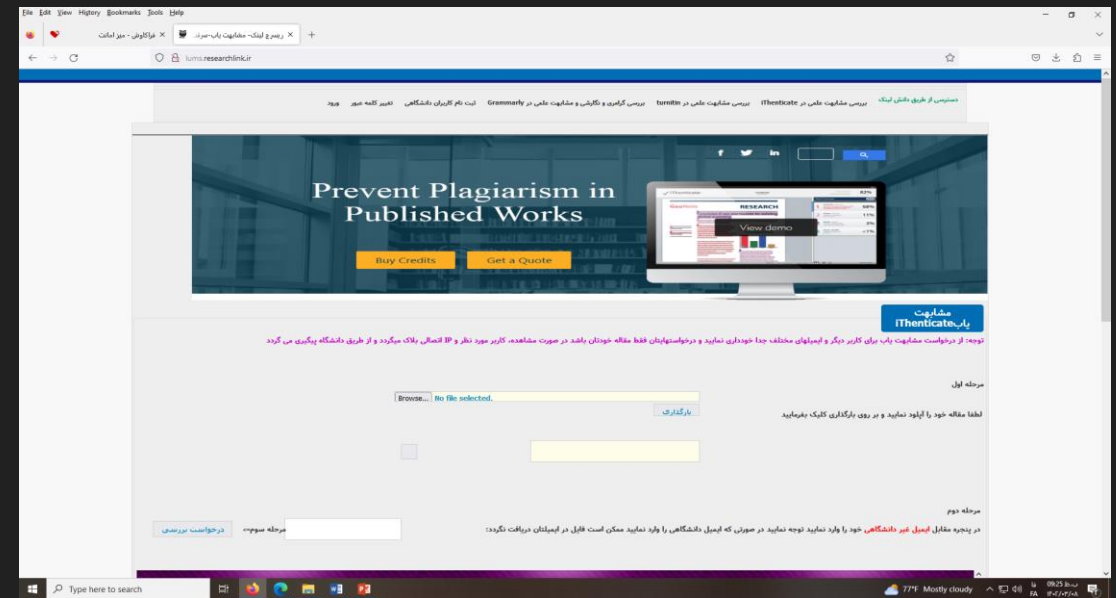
File Edit View History Bookmarks Tools Help

فراکاوش - میز امانت

ریسرچ لینک- مشابهت یاب-سرد...

lums.researchlink.ir

دسترسی از طریق دانش لینک | بررسی مشابهت علمی در iThenticate | بررسی مشابهت علمی در turnitin | بررسی گرامری و نگارشی و مشابهت علمی در Grammarly | ثبت نام کاربران دانشگاهی | تغییر کلمه عبور | ورود

f in

Prevent Plagiarism in Published Works

View demo

Buy Credits Get a Quote

مشابهت یاب iThenticate

توجه: از درخواست مشابهت یاب برای کاربر دیگر و ایمیلهای مختلف جدا خودداری نمایید و درخواستهایتان فقط مقاله خودتان باشد در صورت مشاهده، کاربر مورد نظر و IP اتصالی بلاک میگردد و از طریق دانشگاه پیگیری می گردد

مرحله اول

Browse... No file selected.

بارگذاری

لطفا مقاله خود را آپلود نمایید و بر روی بارگذاری کلیک بفرمایید

مرحله دوم

در پنجره مقابل ایمیل غیر دانشگاهی خود را وارد نمایید توجه نمایید در صورتی که ایمیل دانشگاهی را وارد نمایید ممکن است فایل در ایمیلتان دریافت نگردد:

مرحله سوم--

درخواست بررسی

Type here to search

77°F Mostly cloudy

FA

09:25 ب.ظ